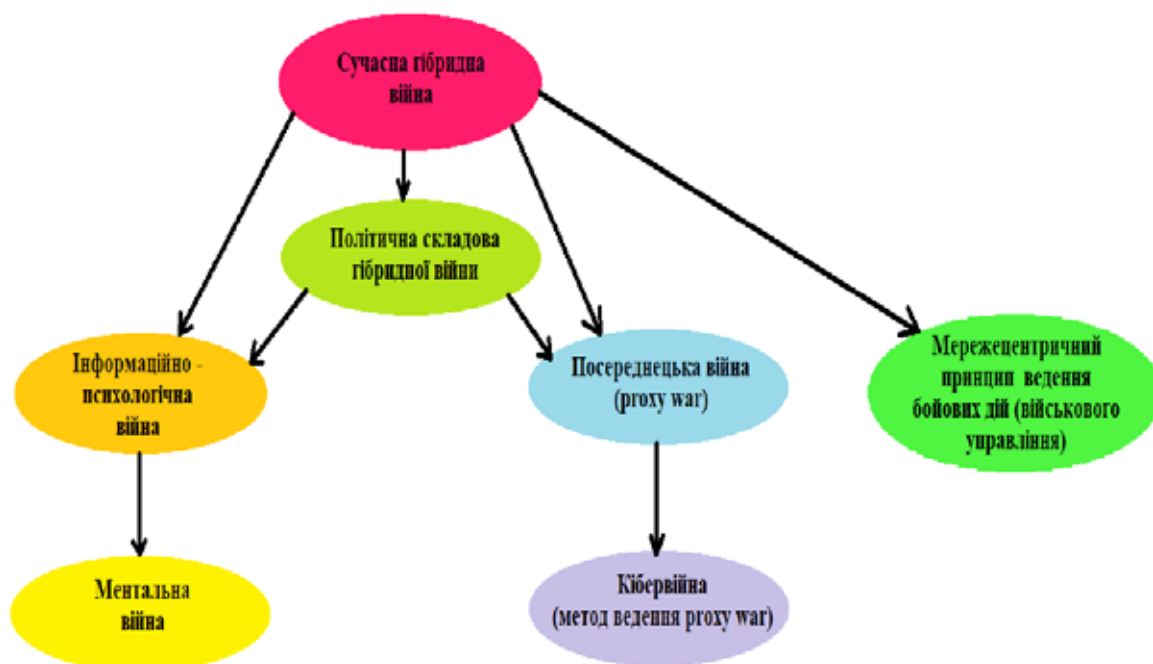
Сучасна гібридна війна

Політична складова гібридної війни

Інформаційно - психологічна війна

Посередницька війна (proxy war)

Мережецентричний принцип ведення бойових дій (військового управління)

Ментальна війна

Кібервійна (метод ведення proxy war)